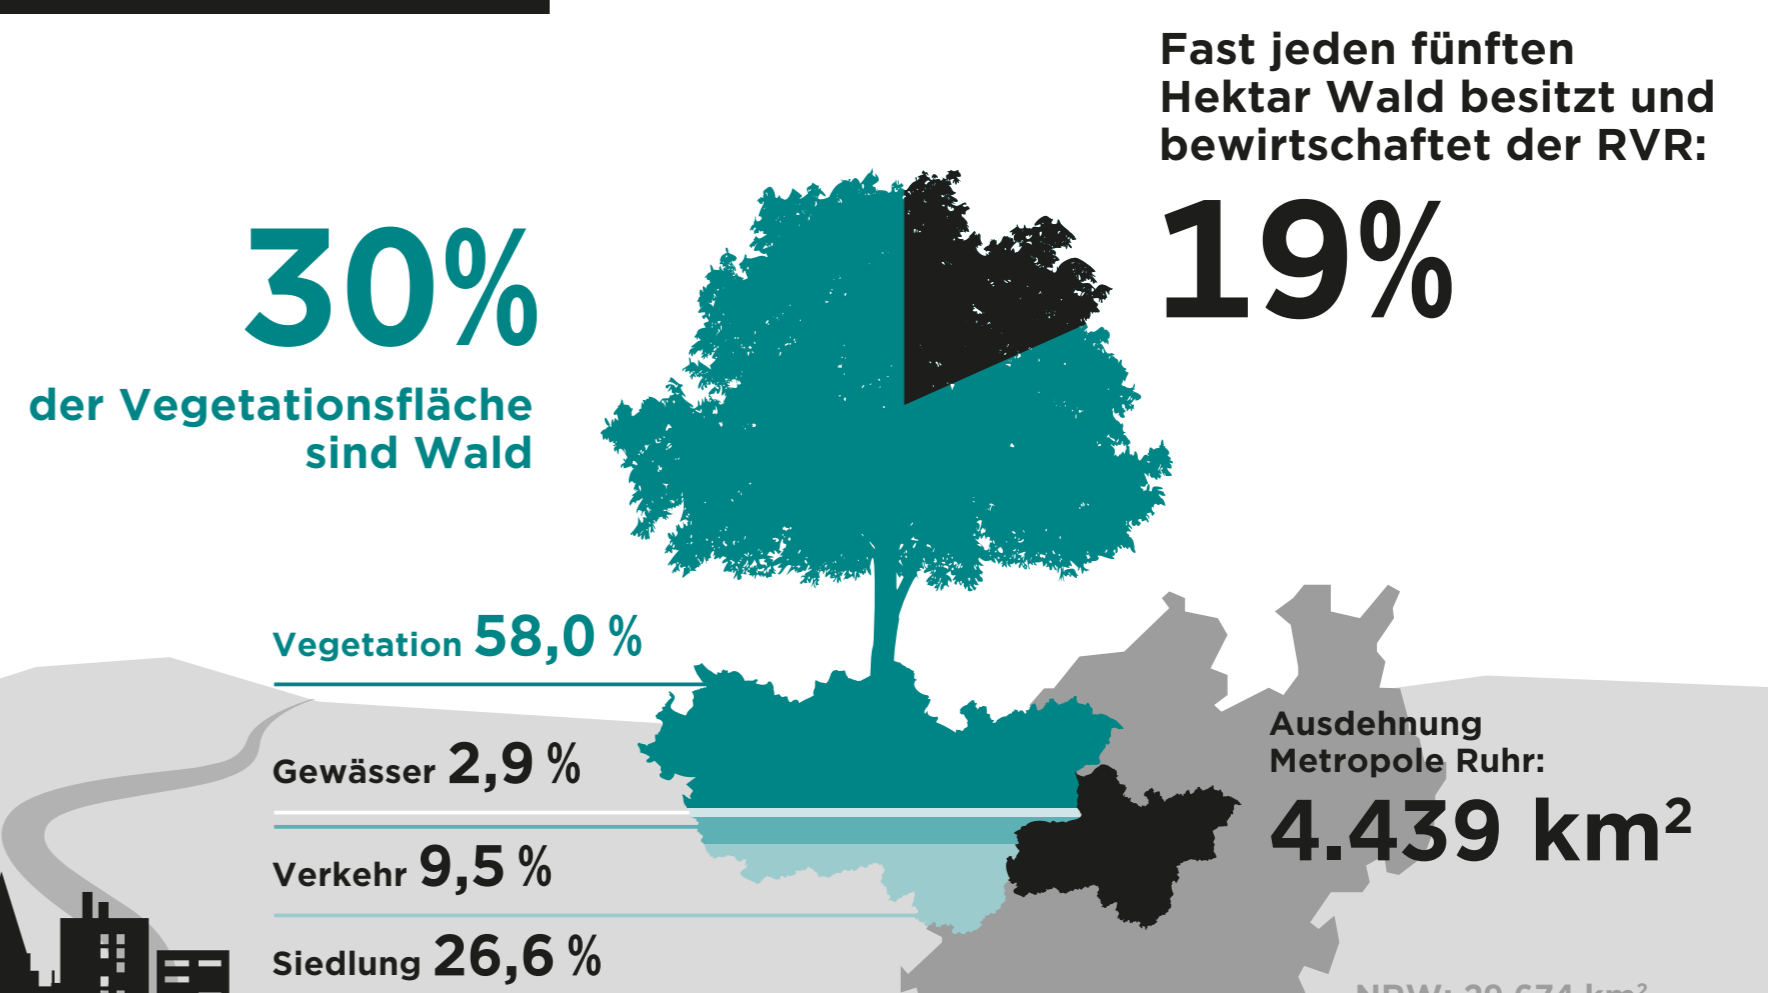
30%

der Vegetationsfläche sind Wald

Fast jeden fünften Hektar Wald besitzt und bewirtschaftet der RVR:

19%

Vegetation 58,0 %

Gewässer 2,9 %

Verkehr 9,5 %

Siedlung 26,6 %

Ausdehnung Metropole Ruhr:

4.439 km²

NRW: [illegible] km²